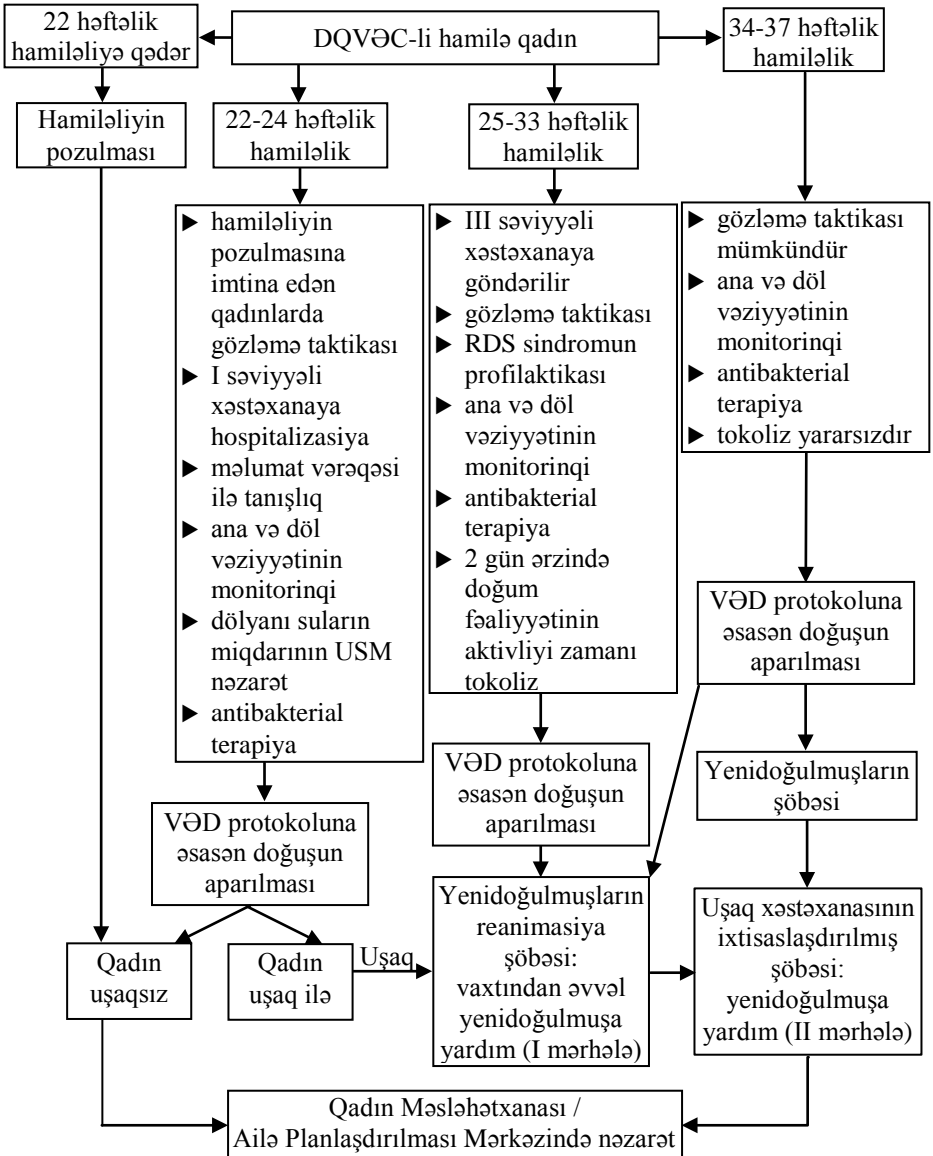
22 həftəlik hamiləliyə qədər

DQVƏC-li hamilə qadın

34-37 həftəlik hamiləlik

Hamiləliyin pozulması

22-24 həftəlik hamiləlik

25-33 həftəlik hamiləlik

▶ hamiləliyin pozulmasına imtina edən qadınlarda gözləmə taktikası
▶ I səviyyəli xəstəxanaya hospitalizasiya
▶ məlumat vərəqəsi ilə tanışlıq
▶ ana və döl vəziyyətinin monitorinqi
▶ dölyanı suların miqdarının USM nəzarət
▶ antibakterial terapiya

▶ III səviyyəli xəstəxanaya göndərilir
▶ gözləmə taktikası
▶ RDS sindromun profilaktikası
▶ ana və döl vəziyyətinin monitorinqi
▶ antibakterial terapiya
▶ 2 gün ərzində doğum fəaliyyətinin aktivliyi zamanı tokoliz

▶ gözləmə taktikası mümkündür
▶ ana və döl vəziyyətinin monitorinqi
▶ antibakterial terapiya
▶ tokoliz yararsızdır

VƏD protokoluna əsasən doğuşun aparılması

VƏD protokoluna əsasən doğuşun aparılması

Yenidoğulmuşların şöbəsi

VƏD protokoluna əsasən doğuşun aparılması

Yenidoğulmuşların reanimasiya şöbəsi: vaxtından əvvəl yenidoğulmuşa yardım (I mərhələ)

Uşaq xəstəxanasının ixtisaslaşdırılmış şöbəsi: yenidoğulmuşa yardım (II mərhələ)

Qadın uşaqsız

Qadın uşaq ilə

Uşaq

Qadın Məsləhətxanası / Ailə Planlaşdırılması Mərkəzində nəzarət